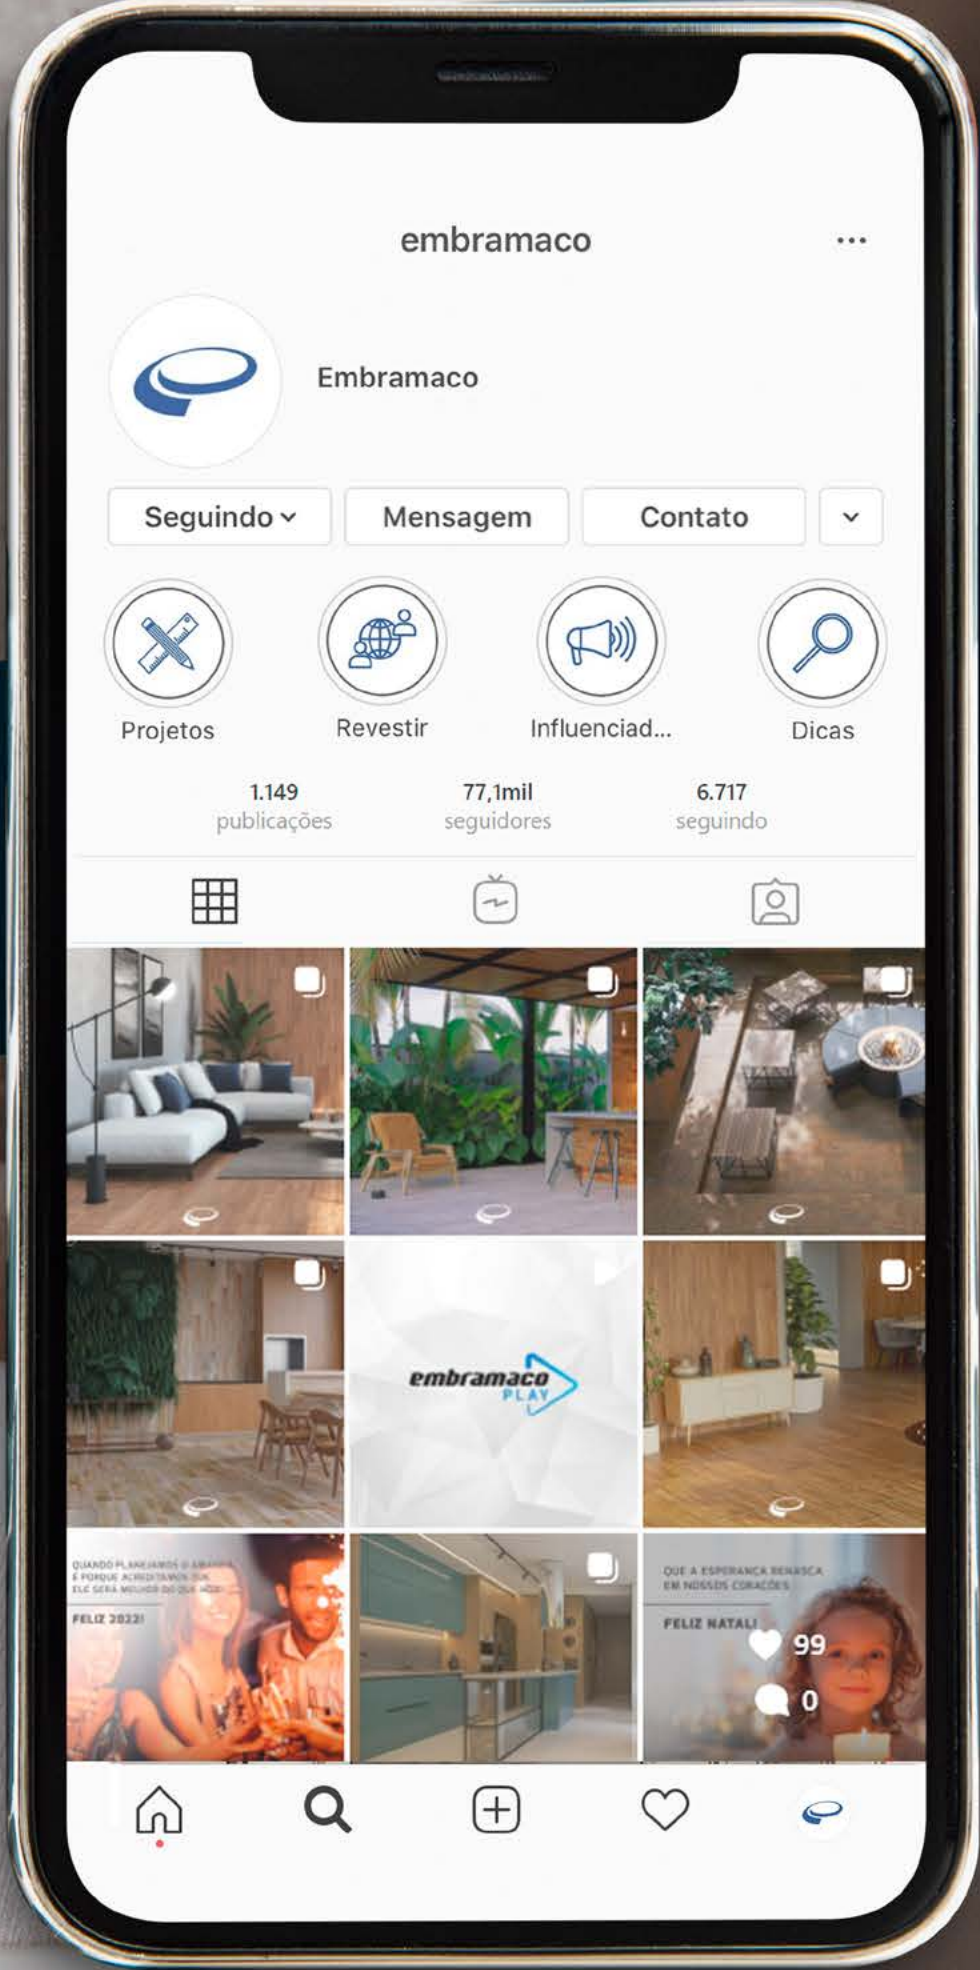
embramaco

...

Embramaco

Seguindo

Mensagem

Contato

Projetos

Revestir

Influenciad...

Dicas

1.149
publicações

77,1mil
seguidores

6.717
seguindo

embramaco
PLAY

QUANDO PLANEJAMOS O AMANHÃ É PORQUE ACREDITAMOS QUE ELE SERÁ MELHOR DO QUE HOJE

FELIZ 2022!

QUE A ESPERANÇA RENASÇA EM NOSSOS CORAÇÕES

FELIZ NATAL!

99

0